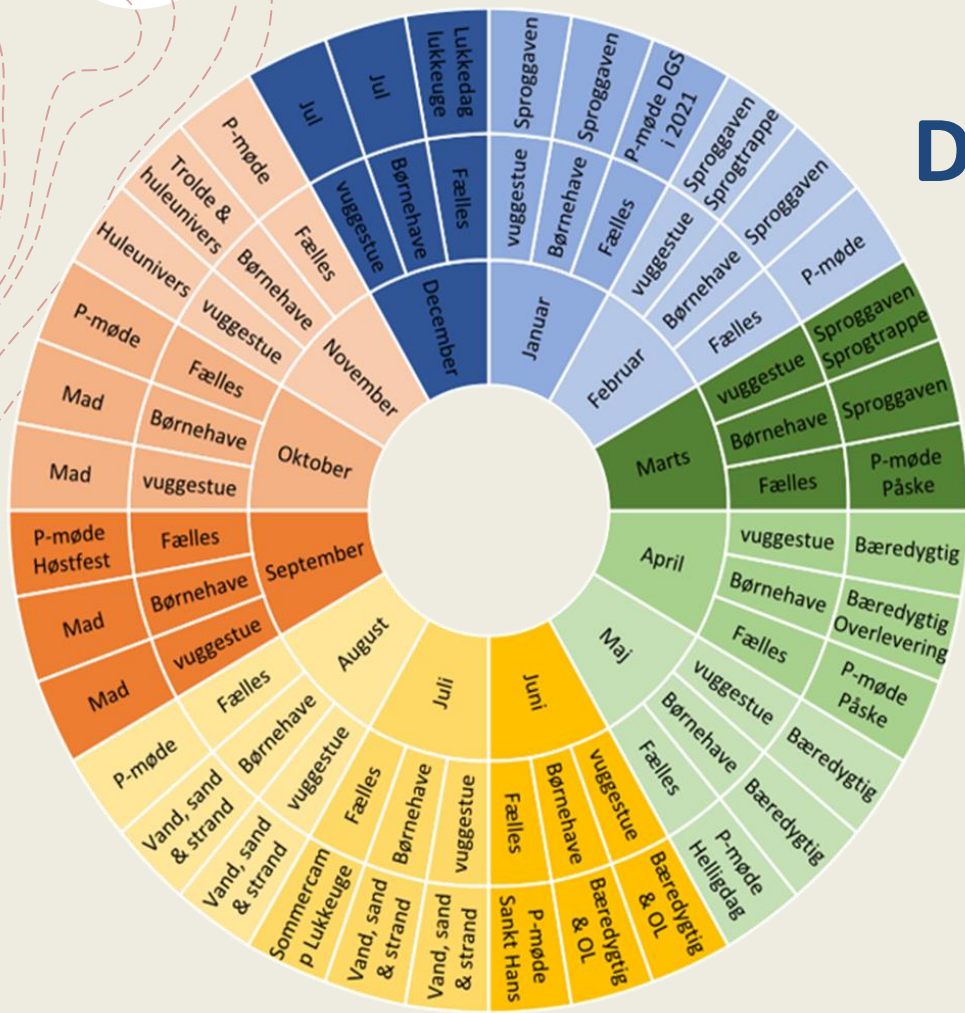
D

Januar
vuggestue Sproggaven
Børnehave Sproggaven
Fælles P-møde DGS i 2021

Februar
vuggestue Sproggaven Sprogtrappe
Børnehave Sproggaven
Fælles P-møde

Marts
vuggestue Sproggaven Sprogtrappe
Børnehave Sproggaven
Fælles P-møde Påske

April
vuggestue Bæredygtig
Børnehave Bæredygtig Overlevering
Fælles P-møde Påske

Maj
vuggestue Bæredygtig
Børnehave Bæredygtig
Fælles P-møde Helligdag

Juni
vuggestue Bæredygtig & OL
Børnehave Bæredygtig & OL
Fælles P-møde Sankt Hans

Juli
vuggestue Vand, sand & strand
Børnehave Vand, sand & strand
Fælles Sommercamp Lukkeuge

August
vuggestue Vand, sand & strand
Børnehave Vand, sand & strand
Fælles P-møde

September
vuggestue Mad
Børnehave Mad
Fælles P-møde Høstfest

Oktober
vuggestue Mad
Børnehave Mad
Fælles P-møde

November
vuggestue Huleunivers
Børnehave Trolde & huleunivers
Fælles P-møde

December
vuggestue Jul
Børnehave Jul
Fælles Lukkedag lukkeuge